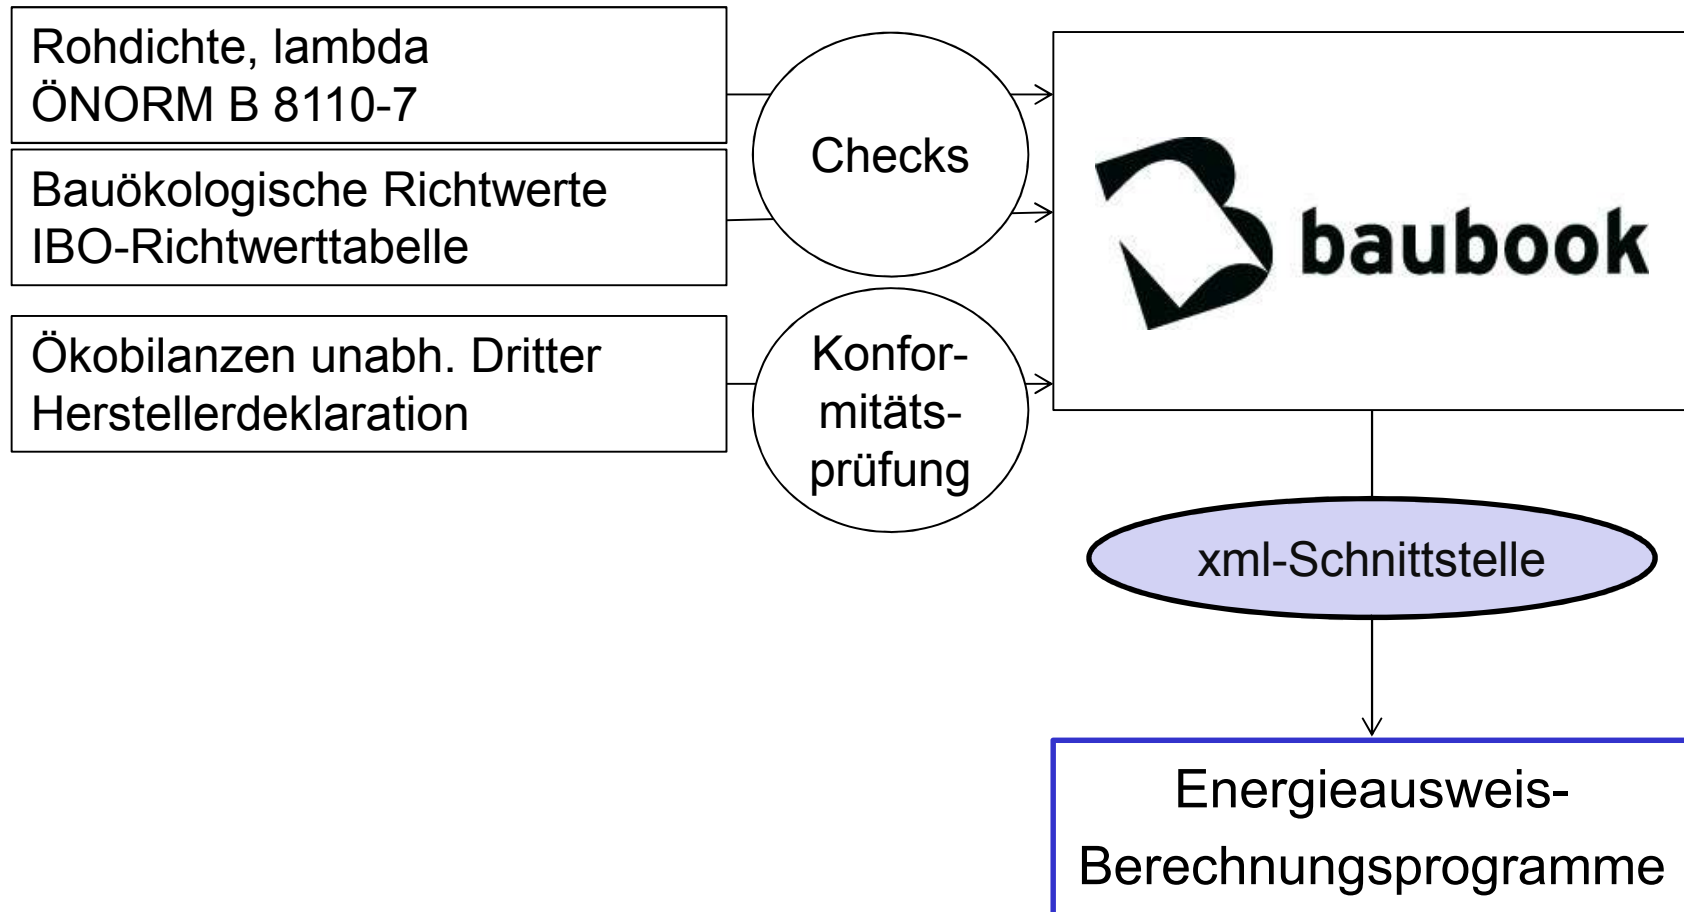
Rohdichte, lambda
ÖNORM B 8110-7

Bauökologische Richtwerte
IBO-Richtwerttabelle

Ökobilanzen unabh. Dritter
Herstellerdeklaration

Checks

Konformitätsprüfung

baubook

xml-Schnittstelle

Energieausweis-
Berechnungsprogramme